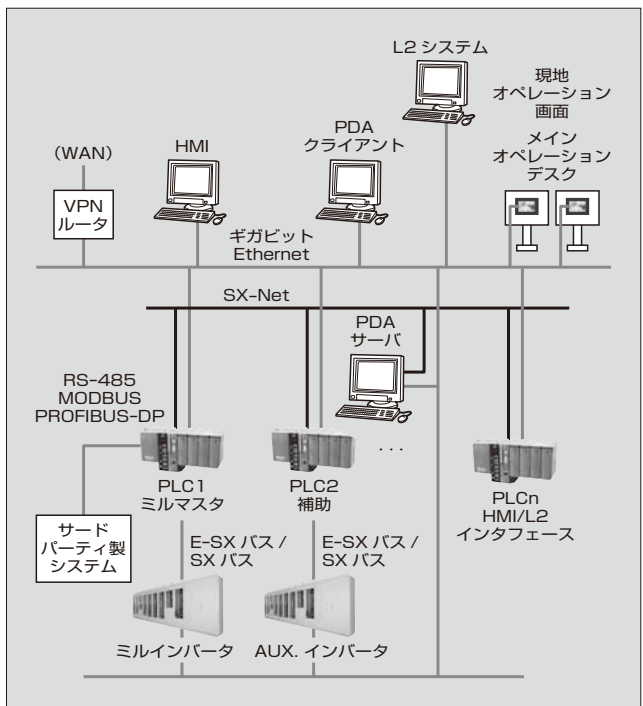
L2 システム

現地
オペレーション
画面

(WAN)

HMI

PDA
クライアント

メイン
オペレーション
デスク

VPN
ルータ

ギガビット
Ethernet

SX-Net

PDA
サーバ

RS-485
MODBUS
PROFIBUS-DP

. . .

PLC1
ミルマスタ

PLC2
補助

PLCn
HMI/L2
インタフェース

サード
パーティ製
システム

E-SX バス /
SX バス

E-SX バス /
SX バス

ミルインバータ

AUX. インバータ